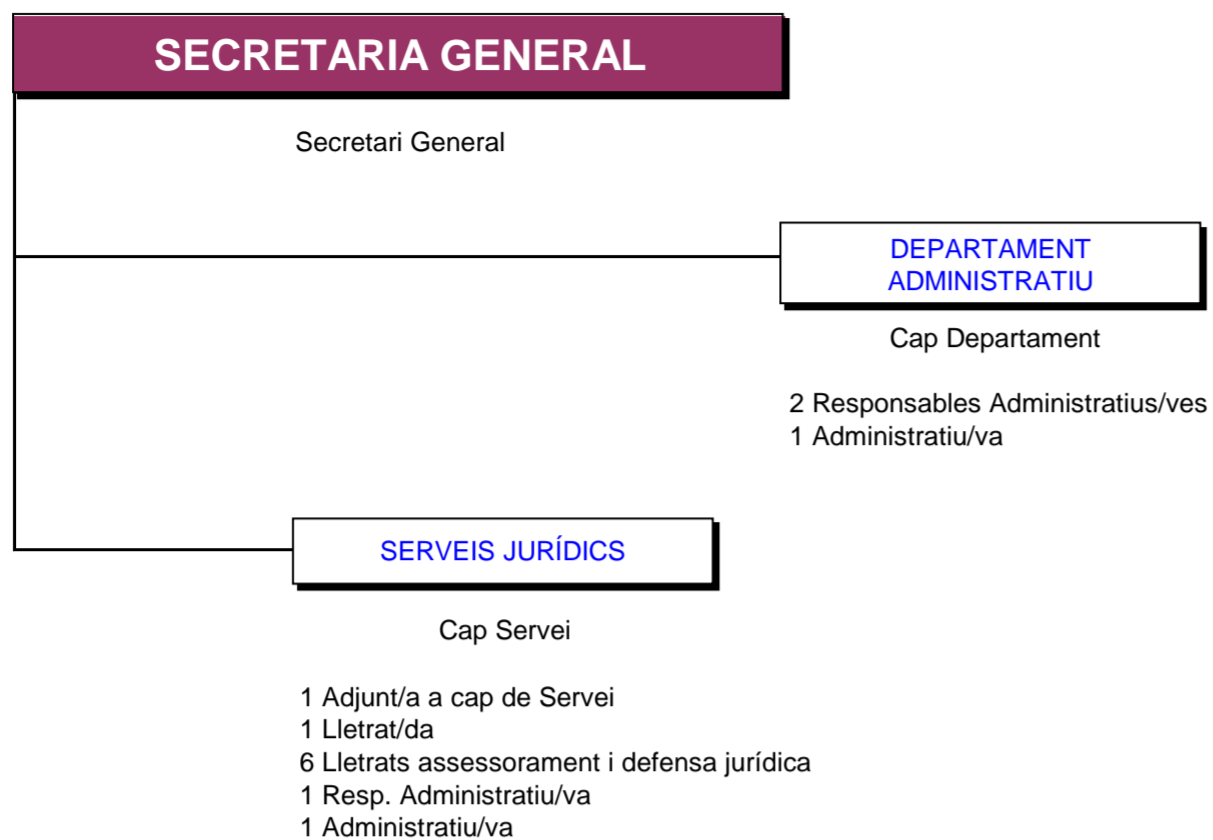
SECRETARIA GENERAL

Secretari General

DEPARTAMENT ADMINISTRATIU

Cap Departament

2 Responsables Administratius/ves
1 Administratiu/va

SERVEIS JURÍDICS

Cap Servei

1 Adjunt/a a cap de Servei
1 Lletrat/da
6 Lletrats assessorament i defensa jurídica
1 Resp. Administratiu/va
1 Administratiu/va